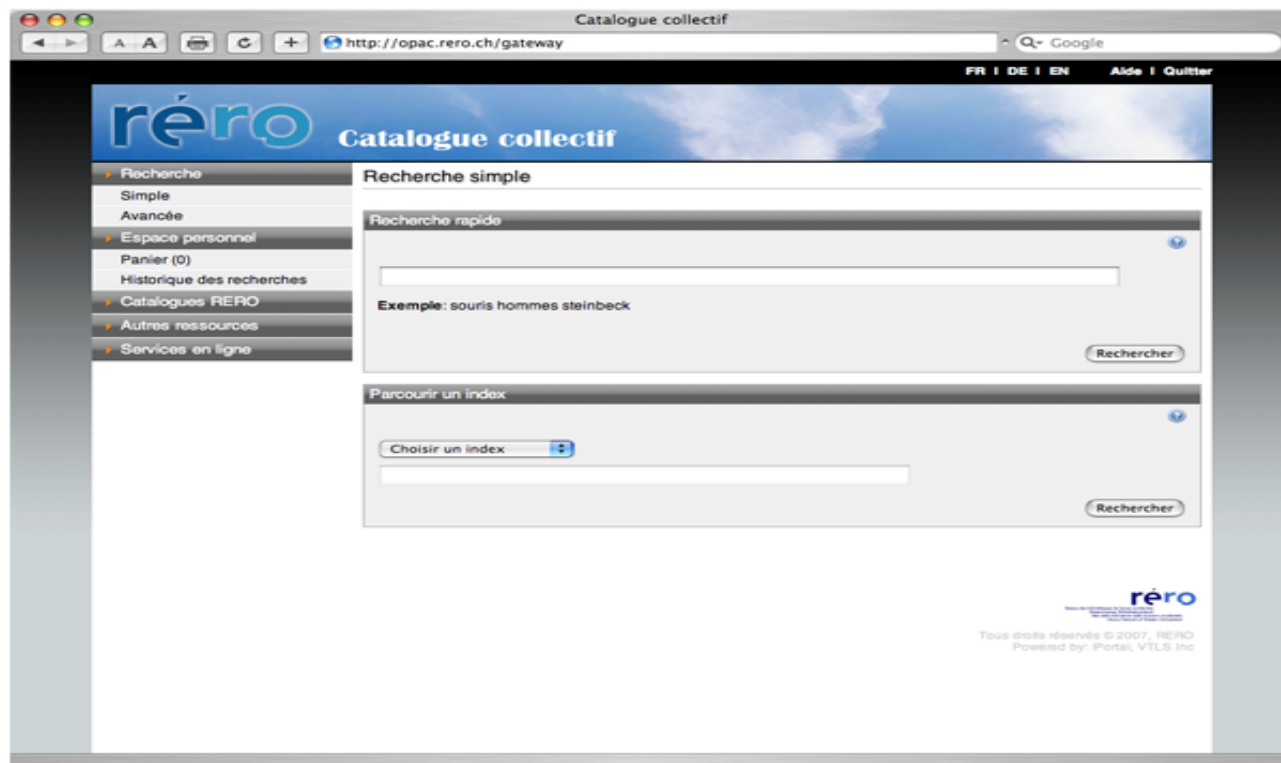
Catalogue collectif

A A

http://opac.rero.ch/gateway

Q- Google

FR I DE I EN

Aide I Quitter

réro Catalogue collectif

Recherche
Simple
Avancée
Espace personnel
Panier (0)
Historique des recherches
Catalogues RERO
Autres ressources
Services en ligne

Recherche simple

Recherche rapide

Exemple: souris hommes steinbeck

Rechercher

Parcourir un index

Choisir un index

Rechercher

réro

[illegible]

Tous droits réservés © 2007, RERO
Powered by: iPortal, VTLS Inc